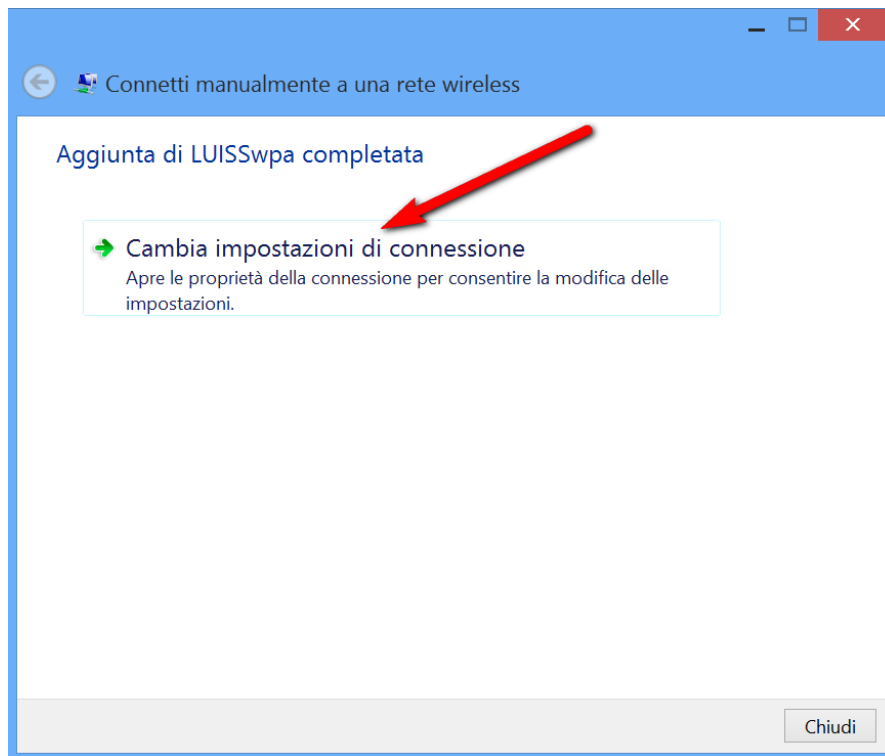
Connetti manualmente a una rete wireless

Aggiunta di LUISSwpa completata

Cambia impostazioni di connessione
Apre le proprietà della connessione per consentire la modifica delle impostazioni.

Chiudi